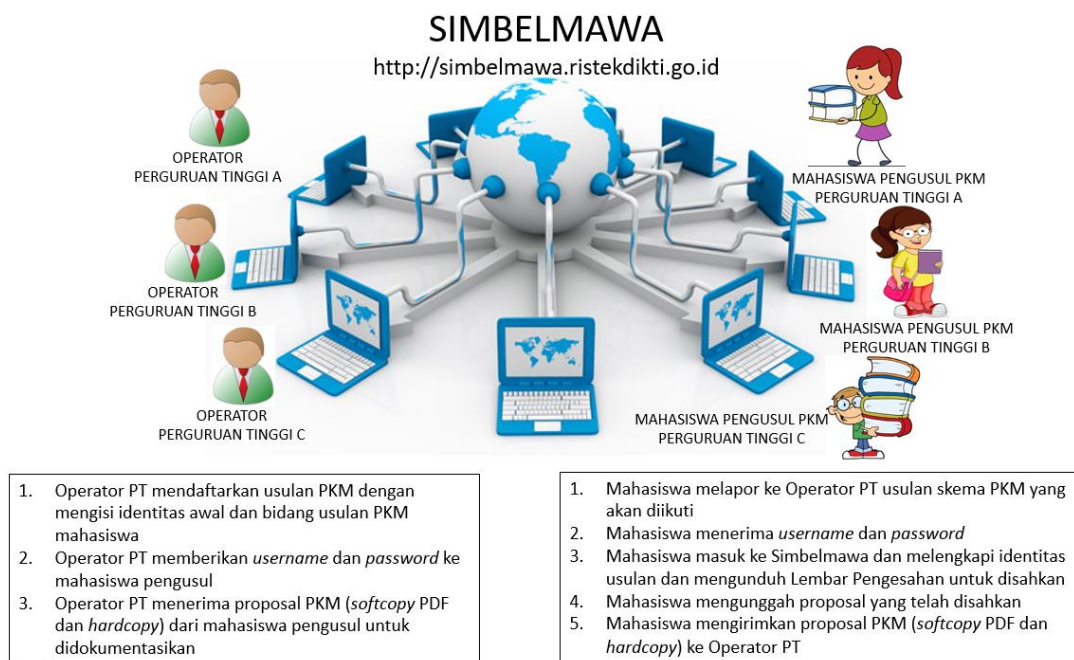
SIMBELMAWA

http://simbelmawa.ristekdikti.go.id

OPERATOR PERGURUAN TINGGI A

OPERATOR PERGURUAN TINGGI B

OPERATOR PERGURUAN TINGGI C

MAHASISWA PENGUSUL PKM PERGURUAN TINGGI A

MAHASISWA PENGUSUL PKM PERGURUAN TINGGI B

MAHASISWA PENGUSUL PKM PERGURUAN TINGGI C

1. Operator PT mendaftarkan usulan PKM dengan mengisi identitas awal dan bidang usulan PKM mahasiswa
2. Operator PT memberikan *username* dan *password* ke mahasiswa pengusul
3. Operator PT menerima proposal PKM (*softcopy* PDF dan *hardcopy*) dari mahasiswa pengusul untuk didokumentasikan

1. Mahasiswa melapor ke Operator PT usulan skema PKM yang akan diikuti
2. Mahasiswa menerima *username* dan *password*
3. Mahasiswa masuk ke Simbelmawa dan melengkapi identitas usulan dan mengunduh Lembar Pengesahan untuk disahkan
4. Mahasiswa mengunggah proposal yang telah disahkan
5. Mahasiswa mengirimkan proposal PKM (*softcopy* PDF dan *hardcopy*) ke Operator PT